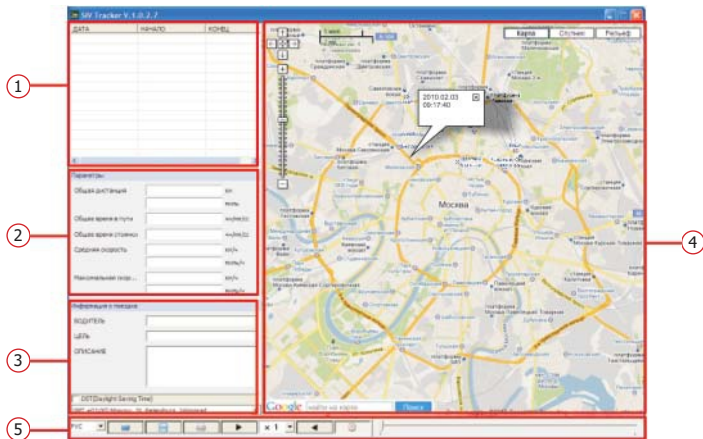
SW Tracker V.1.0.2.7

ДАТА | НАЧАЛО | КОНЕЦ

1

Параметры

Общая дистанция | км
| миль
Общее время в пути | чч(мм)сс
Общее время стоянки | чч(мм)сс
Средняя скорость | км/ч
| миль/ч
Максимальная скор... | км/ч
| миль/ч

2

Информация о поездке

ВОДИТЕЛЬ
ЦЕЛЬ
ОПИСАНИЕ

3

DST(Daylight Saving Time)

Карта | Спутник | Рельеф

2010.02.03
09:17:40

Москва

Google

Поиск

4

5

РУС

x 1